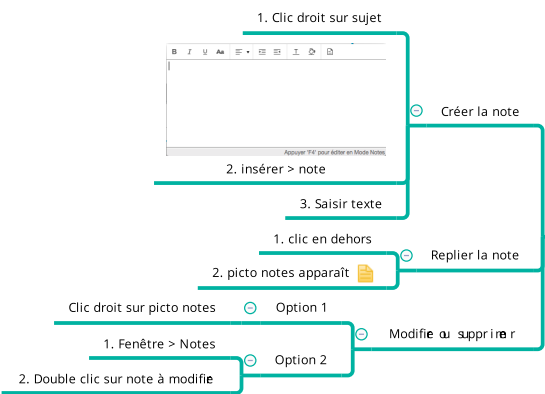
1. Clic droit sur sujet

B I U Aa

Appuyer 'F4' pour éditer en Mode Notes

2. insérer > note

Créer la note

3. Saisir texte

1. clic en dehors

Replier la note

2. picto notes apparaît

Clic droit sur picto notes

Option 1

Modifier ou supprimer

1. Fenêtre > Notes

Option 2

2. Double clic sur note à modifier